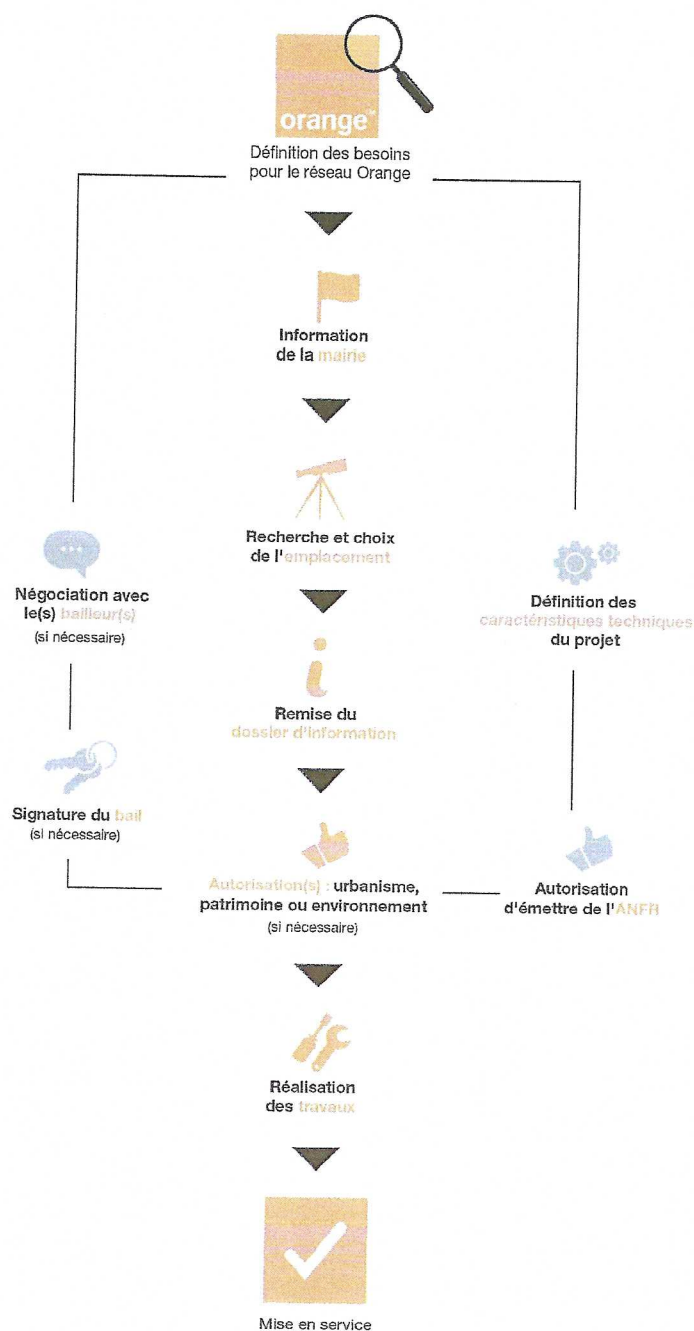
orange™

Définition des besoins pour le réseau Orange

Information de la mairie

Recherche et choix de l'emplacement

Négociation avec le(s) bailleur(s) (si nécessaire)

Définition des caractéristiques techniques du projet

Remise du dossier d'information

Signature du bail (si nécessaire)

Autorisation(s) : urbanisme, patrimoine ou environnement (si nécessaire)

Autorisation d'émettre de l'ANFR

Réalisation des travaux

Mise en service